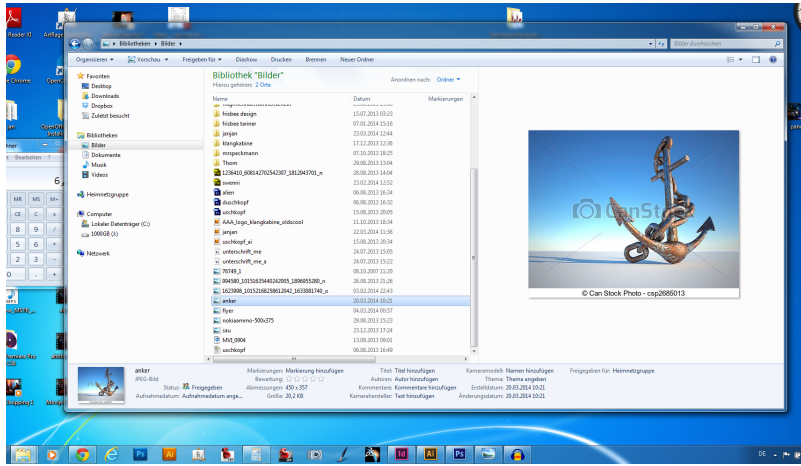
Reader X

Chrome

Bibliotheken ▸ Bilder ▸

Bilder durchsuchen

Organisieren ▾ Vorschau ▾ Freigeben für ▾ Diashow Drucken Brennen Neuer Ordner

Favoriten
Desktop
Downloads
Dropbox
Zuletzt besucht

Bibliotheken
Bilder
Dokumente
Musik
Videos

Heimnetzgruppe

Computer
Lokaler Datenträger (C:)
1000GB (X:)

Netzwerk

Bibliothek "Bilder"
Hierzu gehören: 2 Orte

Anordnen nach: Ordner ▾

| Name | Datum | Markierungen |
|---|---|---|
| frisbee design | 15.07.2013 09:23 | |
| frisbee tariner | 07.01.2014 15:16 | |
| janjan | 23.03.2014 12:44 | |
| klangkabine | 17.12.2013 12:36 | |
| mrspeckmann | 07.10.2013 18:25 | |
| Thom | 28.08.2013 13:04 | |
| 1236410_608142702542307_1812943701_n | 28.08.2013 14:04 | |
| swenni | 23.02.2014 12:52 | |
| alien | 06.08.2013 16:34 | |
| duschkopf | 06.08.2013 16:32 | |
| uschkopf | 15.08.2013 20:05 | |
| AAA_logo_klangkabine_oldscool | 11.10.2013 18:34 | |
| janjan | 22.03.2014 11:36 | |
| uschkopf_ai | 15.08.2013 20:34 | |
| unterschrift_me | 24.07.2013 15:05 | |
| unterschrift_me_a | 24.07.2013 15:22 | |
| 76749_1 | 08.10.2007 11:20 | |
| 394580_10151635440242005_1896955280_n | 26.08.2013 21:26 | |
| 1623998_10152168258612042_1633881740_o | 03.02.2014 22:43 | |
| anker | 20.03.2014 10:21 | |
| flyer | 04.03.2014 00:57 | |
| nokiaammo-500x375 | 29.08.2013 15:23 | |
| sau | 23.12.2013 17:24 | |
| MVI_0904 | 13.09.2013 09:01 | |
| uschkopf | 06.08.2013 16:49 | |

CanStock
© Can Stock Photo - csp2685013

anker
JPEG-Bild
Status: Freigegeben
Aufnahmedatum: Aufnahmedatum ange...
Markierungen: Markierung hinzufügen
Bewertung: ☆☆☆☆☆
Abmessungen: 450 x 357
Größe: 20,2 KB
Titel: Titel hinzufügen
Autoren: Autor hinzufügen
Kommentare: Kommentare hinzufügen
Kamerahersteller: Text hinzufügen
Kameramodell: Namen hinzufügen
Thema: Thema angeben
Erstelldatum: 20.03.2014 10:21
Änderungsdatum: 20.03.2014 10:21
Freigegeben für: Heimnetzgruppe

DE